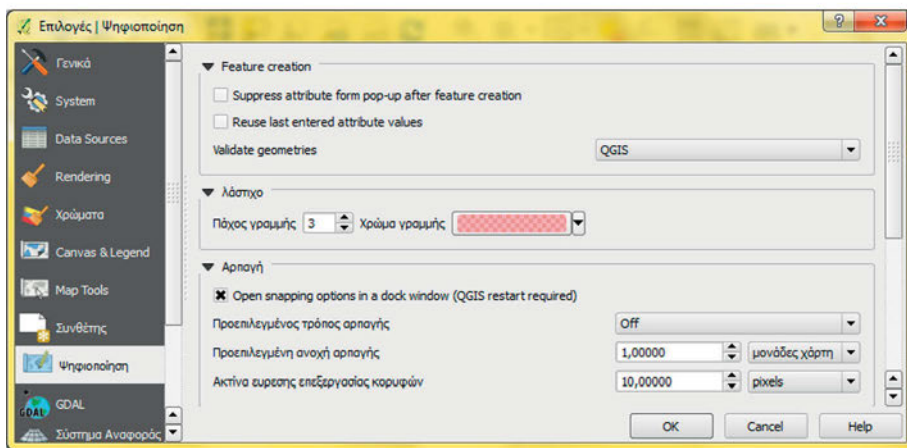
Επιλογές | Ψηφιοποίηση

Γενικά
System
Data Sources
Rendering
Χρώματα
Canvas & Legend
Map Tools
Συνθέτης
Ψηφιοποίηση
GDAL
Σύστημα Αναφοράς

Feature creation
Suppress attribute form pop-up after feature creation
Reuse last entered attribute values
Validate geometries QGIS

λάστιχο
Πάχος γραμμής 3 Χρώμα γραμμής

Αρπαγή
Open snapping options in a dock window (QGIS restart required)
Προεπιλεγμένος τρόπος αρπαγής Off
Προεπιλεγμένη ανοχή αρπαγής 1,00000 μονάδες χάρτη
Ακτίνα ευρεσης επεξεργασίας κορυφών 10,00000 pixels

OK Cancel Help